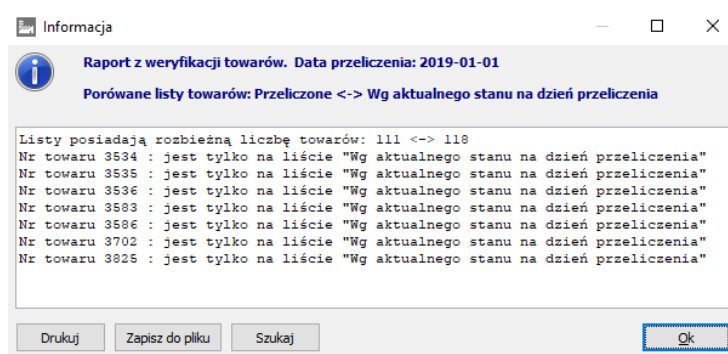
Informacja

Raport z weryfikacji towarów. Data przeliczenia: 2019-01-01

Porówane listy towarów: Przeliczone <-> Wg aktualnego stanu na dzień przeliczenia

Listy posiadają rozbieżną liczbę towarów: 111 <-> 118
Nr towaru 3534 : jest tylko na liście "Wg aktualnego stanu na dzień przeliczenia"
Nr towaru 3535 : jest tylko na liście "Wg aktualnego stanu na dzień przeliczenia"
Nr towaru 3536 : jest tylko na liście "Wg aktualnego stanu na dzień przeliczenia"
Nr towaru 3583 : jest tylko na liście "Wg aktualnego stanu na dzień przeliczenia"
Nr towaru 3586 : jest tylko na liście "Wg aktualnego stanu na dzień przeliczenia"
Nr towaru 3702 : jest tylko na liście "Wg aktualnego stanu na dzień przeliczenia"
Nr towaru 3825 : jest tylko na liście "Wg aktualnego stanu na dzień przeliczenia"

Drukuj | Zapisz do pliku | Szukaj | Ok